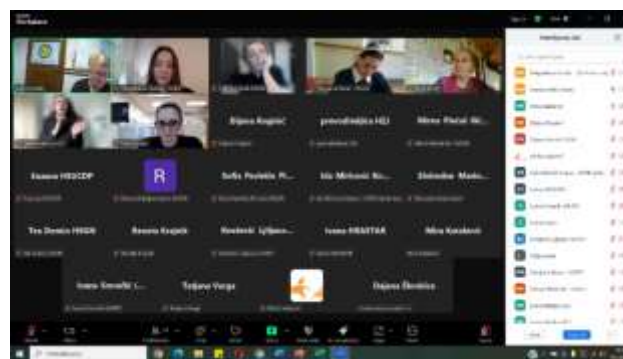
Dijana Koginić

pravobraniteljica HZJ

Mirna Plečaš Ml...

Ivana HESCDP

R

Sofia Pavletić Pi...

Iris Mirković Bo...

Slobodna Mada...

Tea Demšić HSGN

Renata Krajnik

Roseković Ljiljana...

Ivana HRASTAR

Mira Kovačević

Ivana Smoljić L...

Tatjana Varga

Dajana Škrobica

Participants